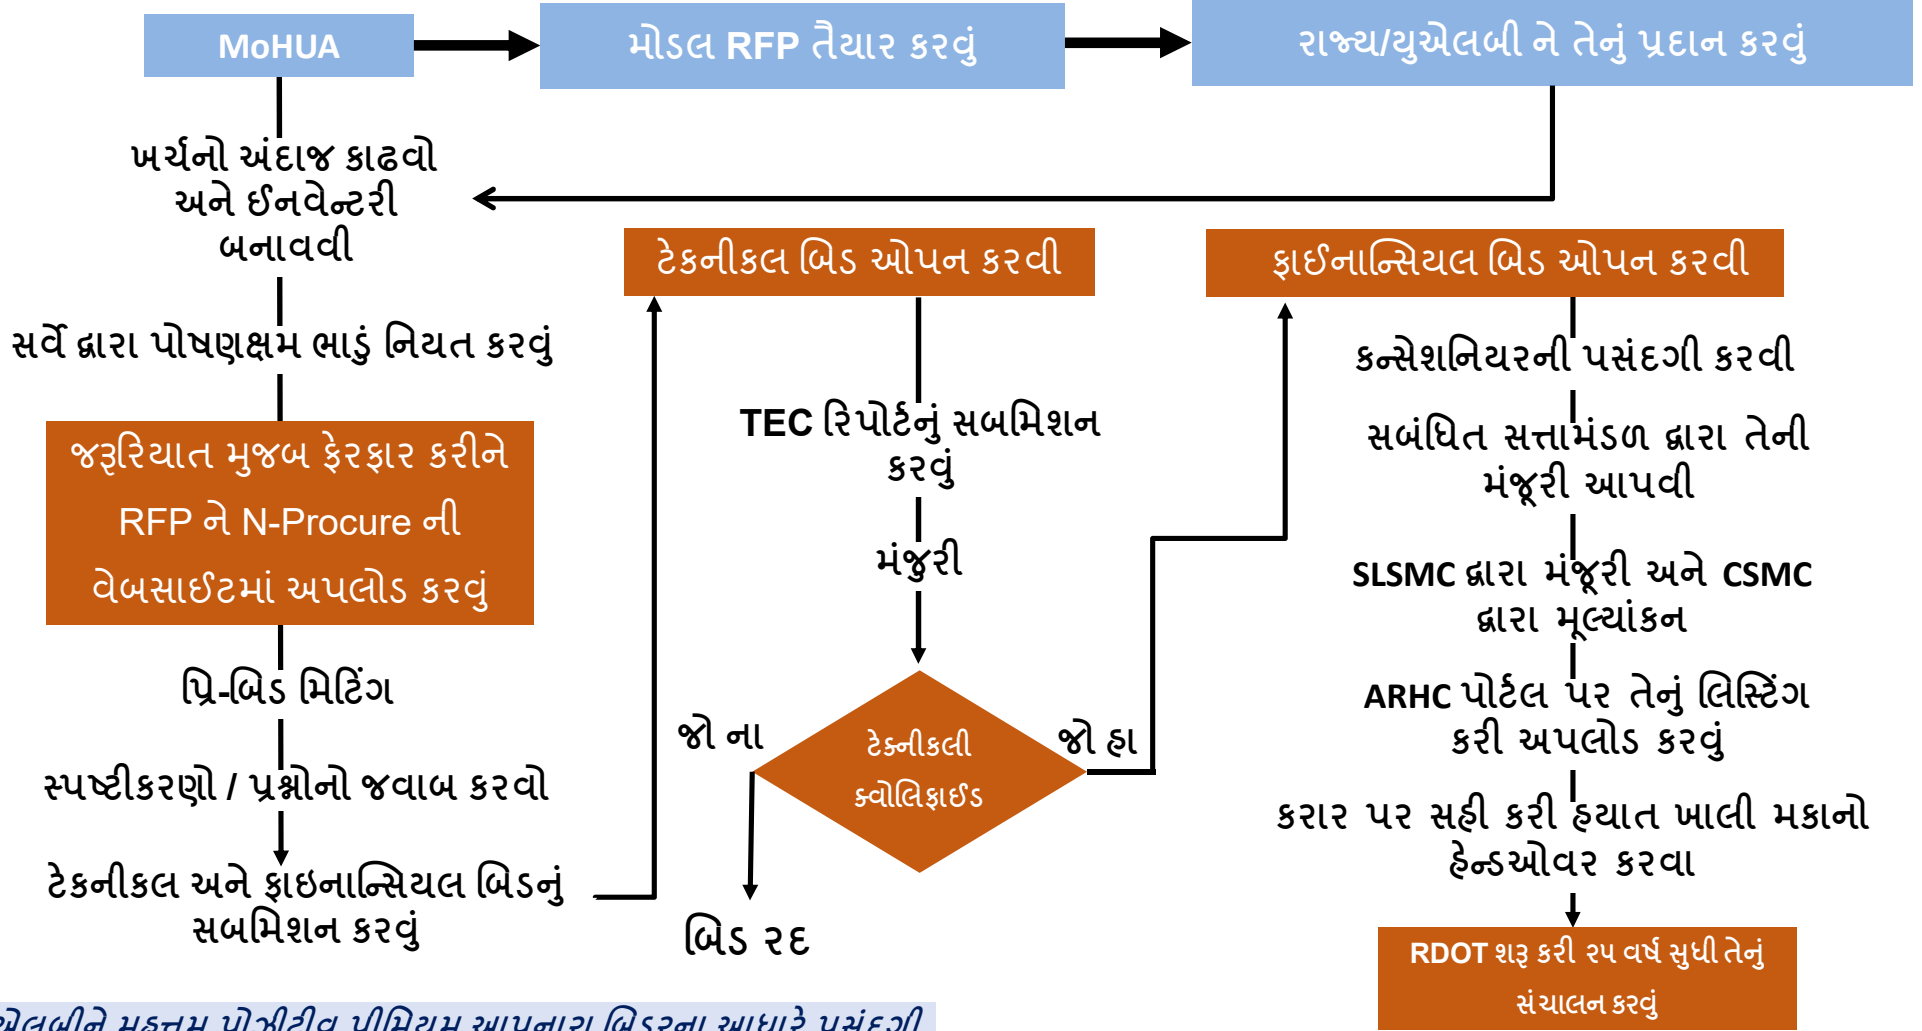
MoHUA

મોડલ RFP તૈયાર કરવું

રાજ્ય/યુએલબી ને તેનું પ્રદાન કરવું

ખર્ચનો અંદાજ કાઢવો અને ઈનવેન્ટરી બનાવવી

સર્વે દ્વારા પોષણક્ષમ ભાડું નિયત કરવું

જરૂરિયાત મુજબ ફેરફાર કરીને RFP ને N-Procure ની વેબસાઈટમાં અપલોડ કરવું

પ્રિ-બિડ મિટિંગ

સ્પષ્ટીકરણો / પ્રશ્નોનો જવાબ કરવો

ટેકનીકલ અને ફાઇનાન્સિયલ બિડનું સબમિશન કરવું

ટેકનીકલ બિડ ઓપન કરવી

TEC રિપોર્ટનું સબમિશન કરવું

મંજુરી

ટેક્નીકલી ક્વોલિફાઈડ

જો ના

જો હા

બિડ રદ

ફાઈનાન્સિયલ બિડ ઓપન કરવી

કન્સેશનિયરની પસંદગી કરવી

સબંધિત સત્તામંડળ દ્વારા તેની મંજૂરી આપવી

SLSMC દ્વારા મંજૂરી અને CSMC દ્વારા મૂલ્યાંકન

ARHC પોર્ટલ પર તેનું લિસ્ટિંગ કરી અપલોડ કરવું

કરાર પર સહી કરી હયાત ખાલી મકાનો હેન્ડઓવર કરવા

RDOT શરૂ કરી ૨૫ વર્ષ સુધી તેનું સંચાલન કરવું

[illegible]એલબીને મહત્તમ પોઝીટીવ પ્રીમિયમ આપનાર બિડરના આધારે પસંદગી